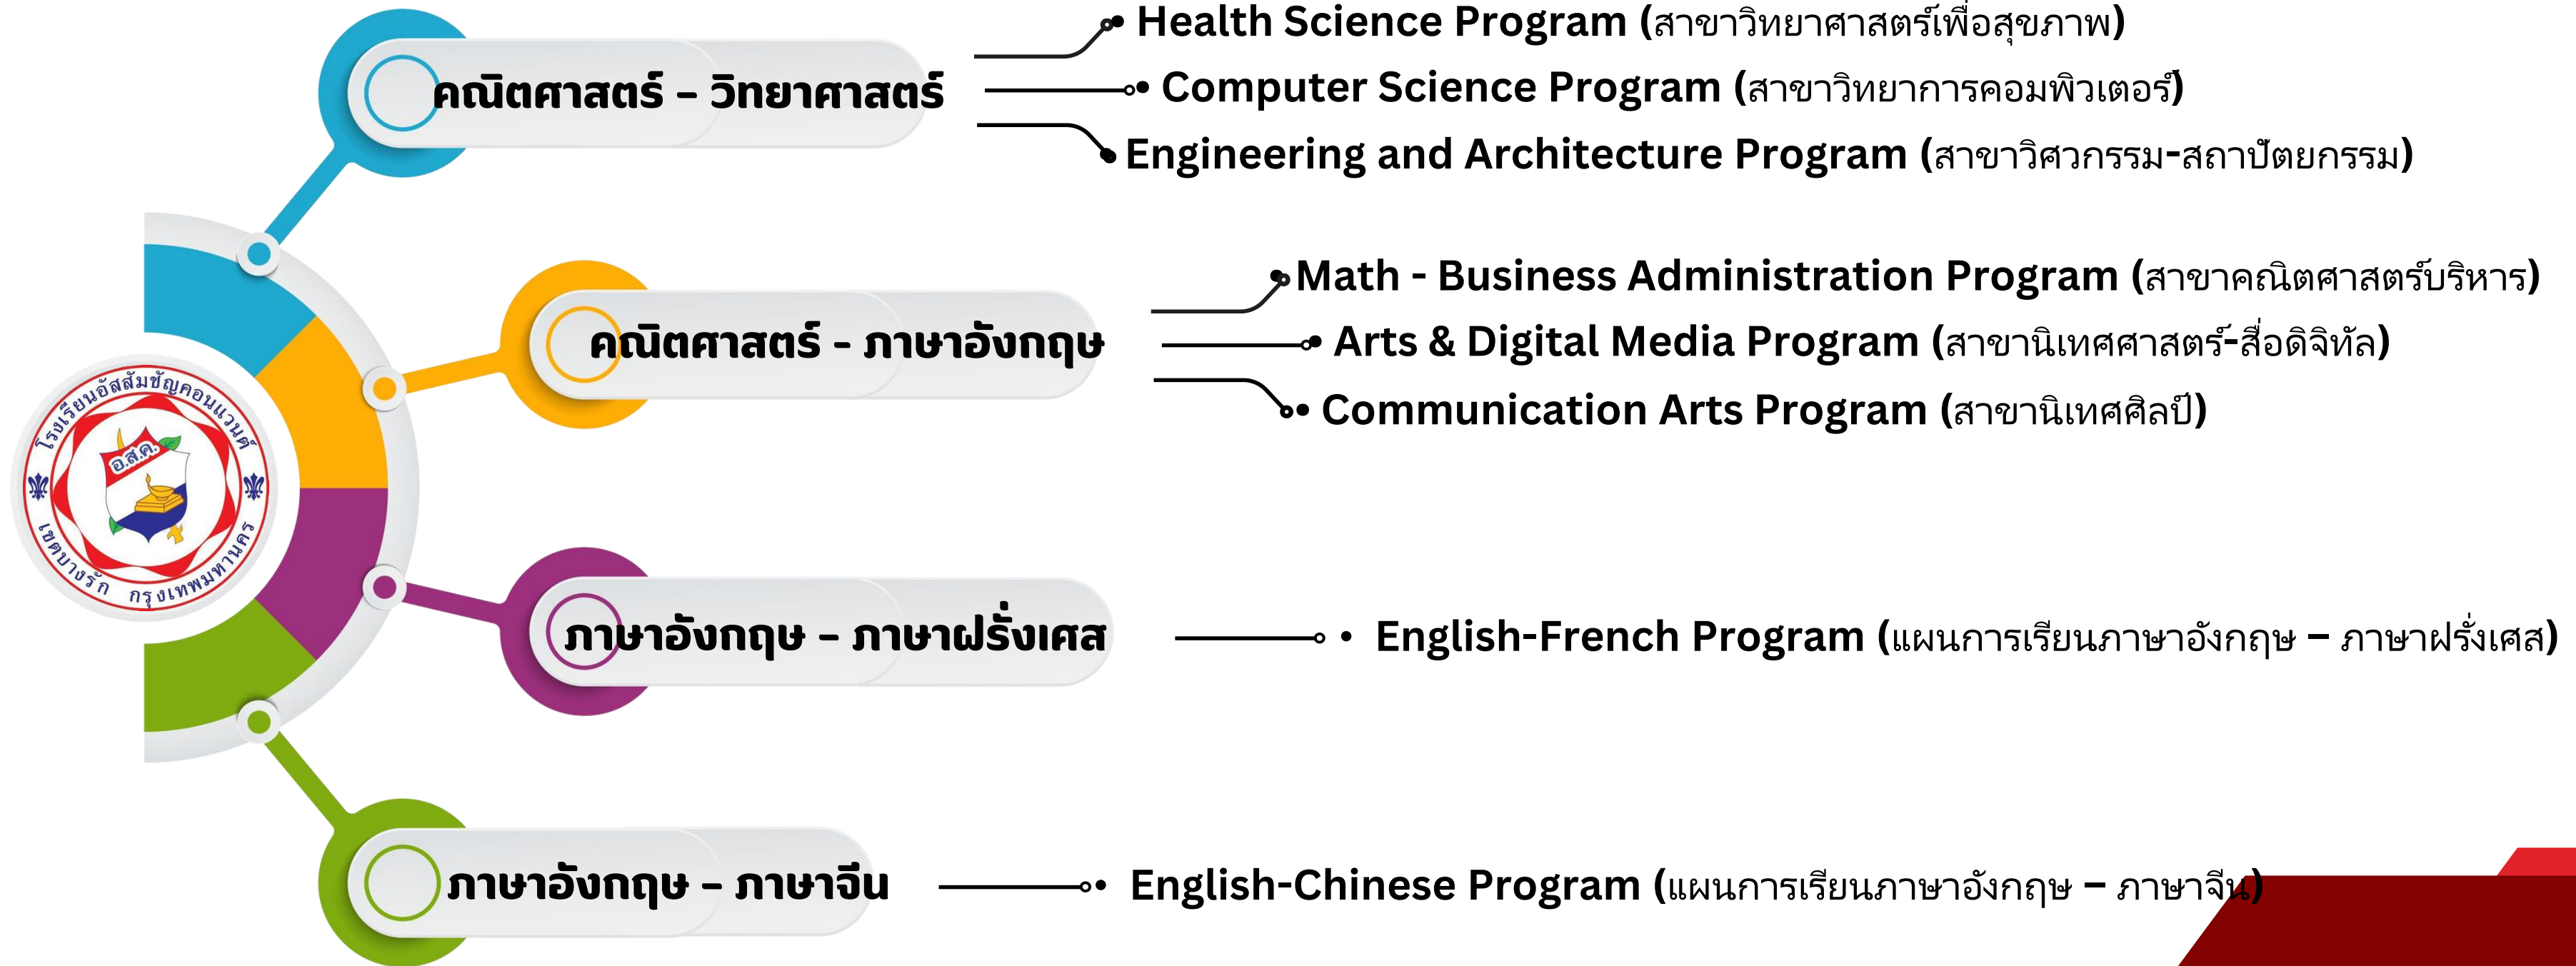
คณิตศาสตร์ – วิทยาศาสตร์

Health Science Program (สาขาวิทยาศาสตร์เพื่อสุขภาพ)

Computer Science Program (สาขาวิทยาการคอมพิวเตอร์)

Engineering and Architecture Program (สาขาวิศวกรรม-สถาปัตยกรรม)

คณิตศาสตร์ - ภาษาอังกฤษ

Math - Business Administration Program (สาขาคณิตศาสตร์บริหาร)

Arts & Digital Media Program (สาขานิเทศศาสตร์-สื่อดิจิทัล)

Communication Arts Program (สาขานิเทศศิลป์)

โรงเรียนอัสสัมชัญคอนแวนต์
อ.ส.ค.
เขตบางรัก กรุงเทพมหานคร

ภาษาอังกฤษ – ภาษาฝรั่งเศส

English-French Program (แผนการเรียนภาษาอังกฤษ – ภาษาฝรั่งเศส)

ภาษาอังกฤษ – ภาษาจีน

English-Chinese Program (แผนการเรียนภาษาอังกฤษ – ภาษาจีน)